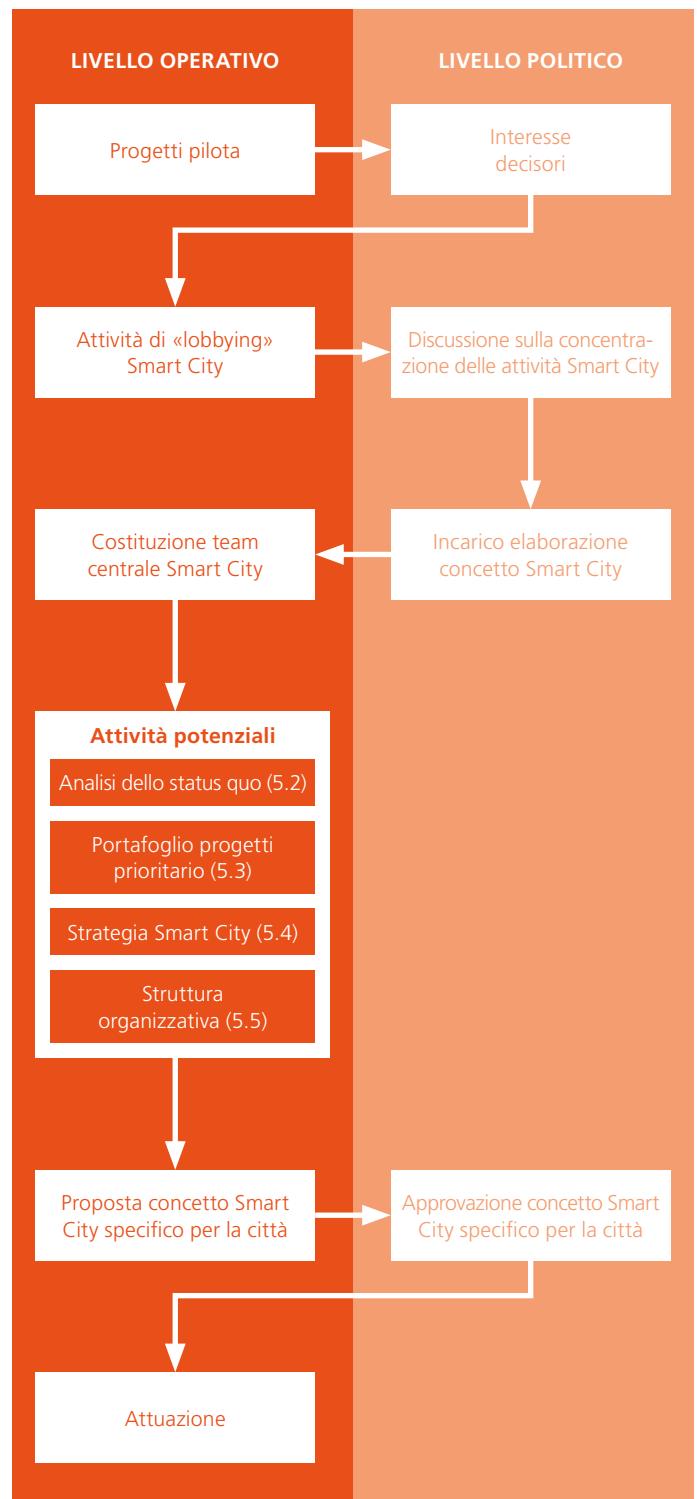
LIVELLO OPERATIVO

LIVELLO POLITICO

Progetti pilota

Interesse decisori

Attività di «lobbying» Smart City

Discussione sulla concentrazione delle attività Smart City

Costituzione team centrale Smart City

Incarico elaborazione concetto Smart City

Attività potenziali

Analisi dello status quo (5.2)

Portafoglio progetti prioritario (5.3)

Strategia Smart City (5.4)

Struttura organizzativa (5.5)

Proposta concetto Smart City specifico per la città

Approvazione concetto Smart City specifico per la città

Attuazione